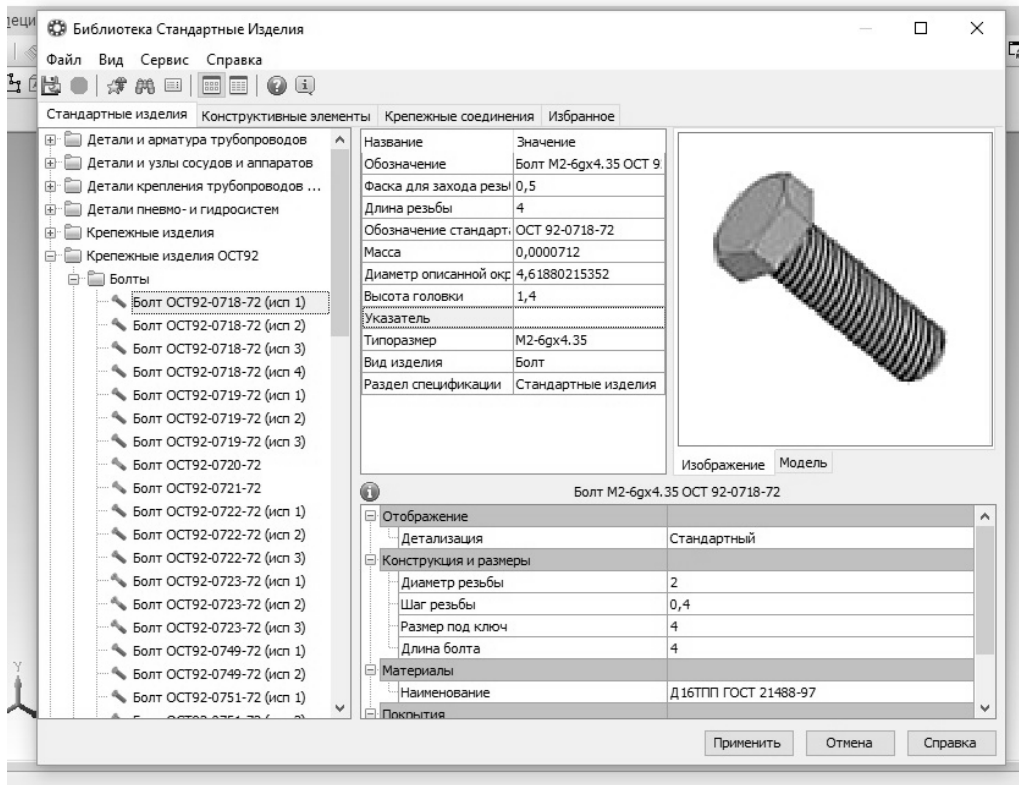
деци

Библиотека Стандартные Изделия

Файл Вид Сервис Справка

Стандартные изделия | Конструктивные элементы | Крепежные соединения | Избранное

Детали и арматура трубопроводов
Детали и узлы сосудов и аппаратов
Детали крепления трубопроводов ...
Детали пневмо- и гидросистем
Крепежные изделия
Крепежные изделия ОСТ92
Болты
Болт ОСТ92-0718-72 (исп 1)
Болт ОСТ92-0718-72 (исп 2)
Болт ОСТ92-0718-72 (исп 3)
Болт ОСТ92-0718-72 (исп 4)
Болт ОСТ92-0719-72 (исп 1)
Болт ОСТ92-0719-72 (исп 2)
Болт ОСТ92-0719-72 (исп 3)
Болт ОСТ92-0720-72
Болт ОСТ92-0721-72
Болт ОСТ92-0722-72 (исп 1)
Болт ОСТ92-0722-72 (исп 2)
Болт ОСТ92-0722-72 (исп 3)
Болт ОСТ92-0723-72 (исп 1)
Болт ОСТ92-0723-72 (исп 2)
Болт ОСТ92-0723-72 (исп 3)
Болт ОСТ92-0749-72 (исп 1)
Болт ОСТ92-0749-72 (исп 2)
Болт ОСТ92-0751-72 (исп 1)
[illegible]

| Название | Значение |
|---|---|
| Обозначение | Болт М2-6gх4.35 ОСТ 9 |
| Фаска для захода резь | 0,5 |
| Длина резьбы | 4 |
| Обозначение стандарт | ОСТ 92-0718-72 |
| Масса | 0,0000712 |
| Диаметр описанной окр | 4,61880215352 |
| Высота головки | 1,4 |
| Указатель | |
| Типоразмер | М2-6gх4.35 |
| Вид изделия | Болт |
| Раздел спецификации | Стандартные изделия |

Изображение | Модель

Болт М2-6gх4.35 ОСТ 92-0718-72

| Отображение | |
|---|---|
| Детализация | Стандартный |
| Конструкция и размеры | |
| Диаметр резьбы | 2 |
| Шаг резьбы | 0,4 |
| Размер под ключ | 4 |
| Длина болта | 4 |
| Материалы | |
| Наименование | Д16ТПП ГОСТ 21488-97 |
| Покрытия | |

Применить | Отмена | Справка